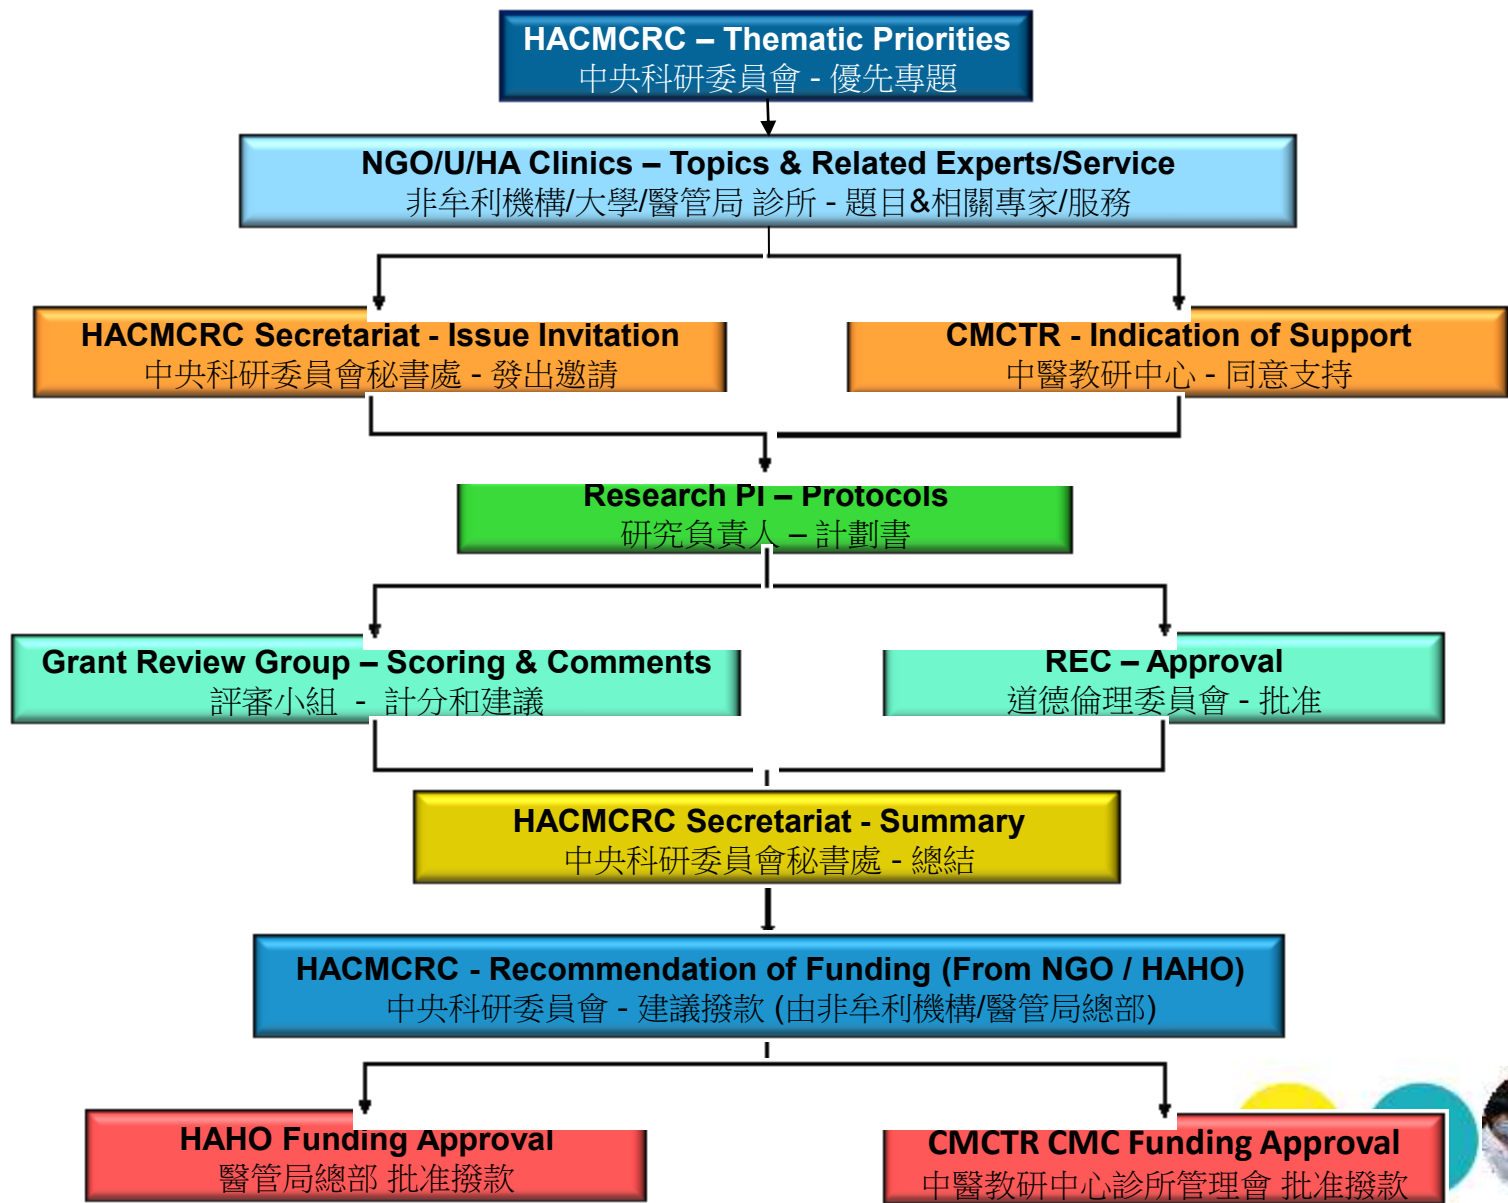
HACMCRC – Thematic Priorities
中央科研委員會 - 優先專題

NGO/U/HA Clinics – Topics & Related Experts/Service
非牟利機構/大學/醫管局 診所 - 題目&相關專家/服務

HACMCRC Secretariat - Issue Invitation
中央科研委員會秘書處 - 發出邀請

CMCTR - Indication of Support
中醫教研中心 - 同意支持

Research PI – Protocols
研究負責人 – 計劃書

Grant Review Group – Scoring & Comments
評審小組 - 計分和建議

REC – Approval
道德倫理委員會 - 批准

HACMCRC Secretariat - Summary
中央科研委員會秘書處 - 總結

HACMCRC - Recommendation of Funding (From NGO / HAHO)
中央科研委員會 - 建議撥款 (由非牟利機構/醫管局總部)

HAHO Funding Approval
醫管局總部 批准撥款

CMCTR CMC Funding Approval
中醫教研中心診所管理會 批准撥款